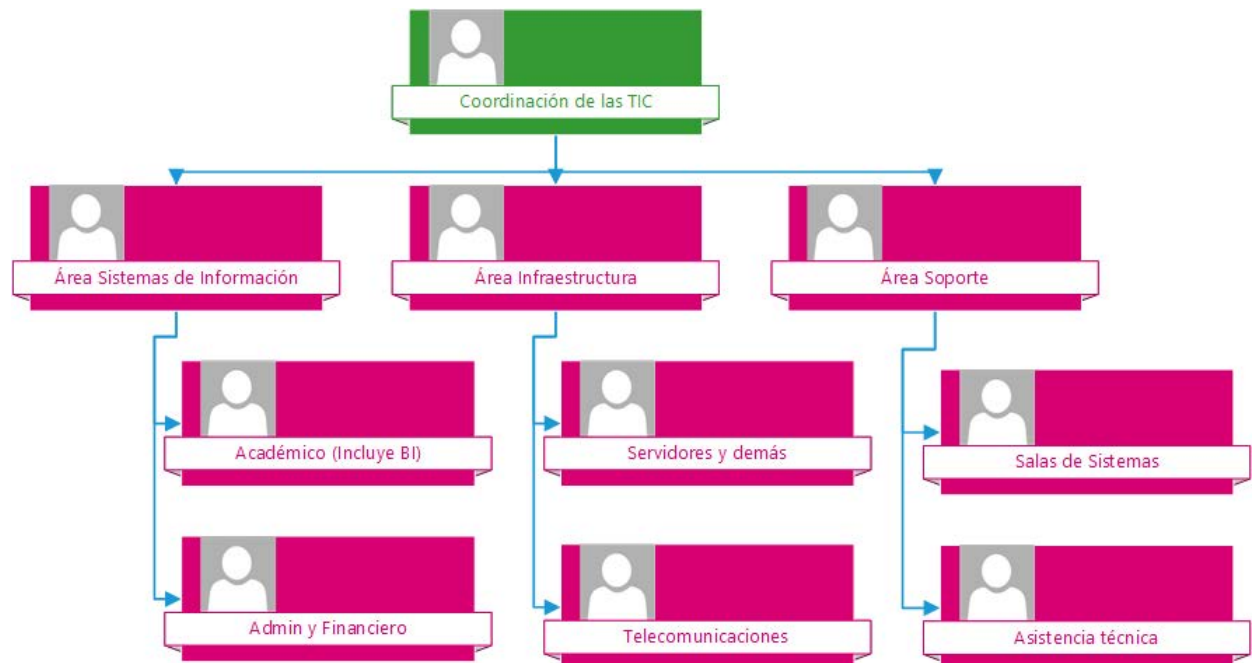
Coordinación de las TIC

Área Sistemas de Información

Académico (Incluye BI)

Admin y Financiero

Área Infraestructura

Servidores y demás

Telecomunicaciones

Área Soporte

Salas de Sistemas

Asistencia técnica